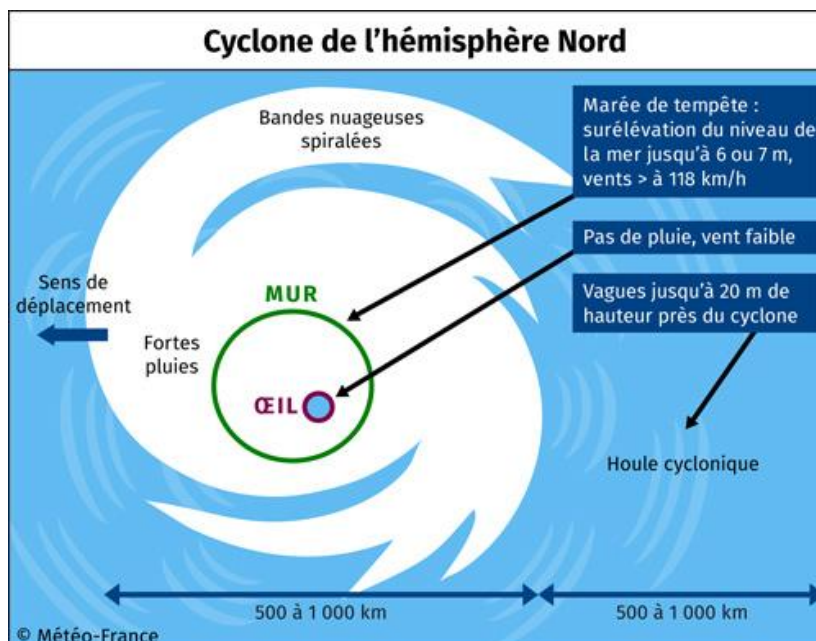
Cyclone de l'hémisphère Nord

Bandes nuageuses spiralées

Marée de tempête : surélévation du niveau de la mer jusqu'à 6 ou 7 m, vents > à 118 km/h

Pas de pluie, vent faible

Sens de déplacement

MUR

Vagues jusqu'à 20 m de hauteur près du cyclone

Fortes pluies

ŒIL

Houle cyclonique

500 à 1 000 km

500 à 1 000 km

© Météo-France